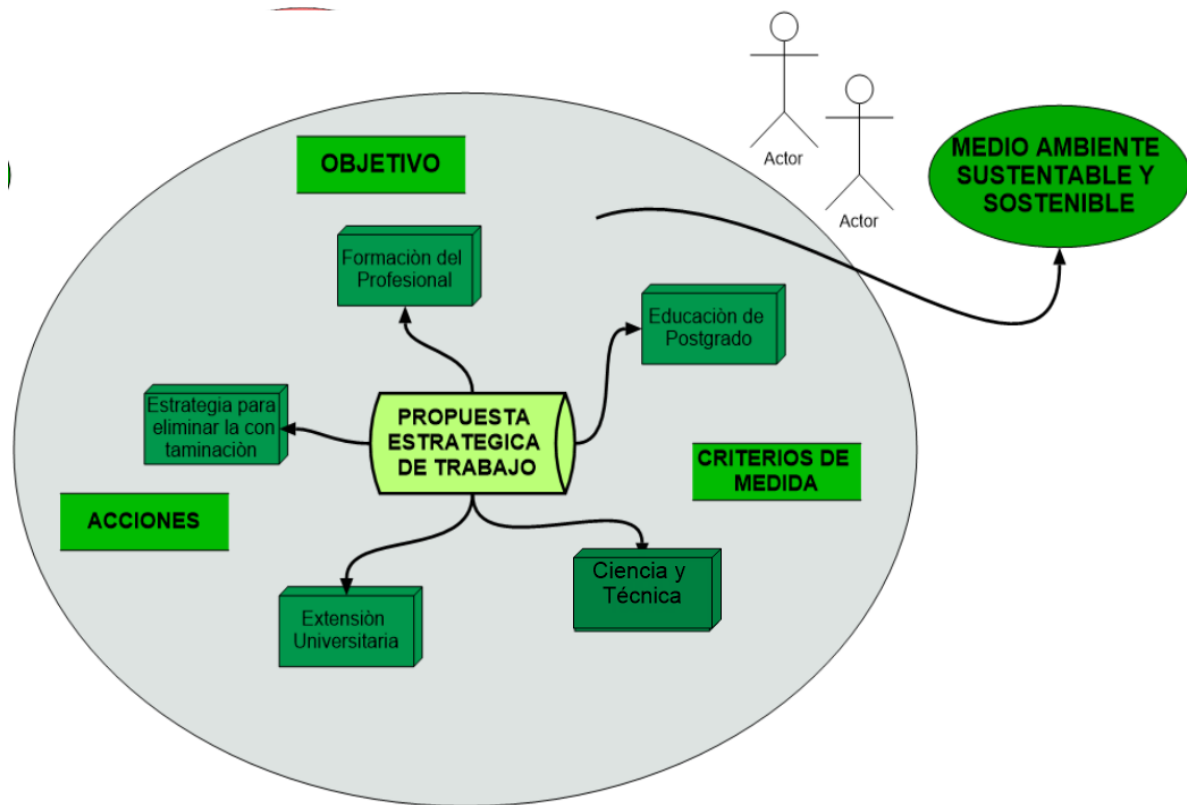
Actor

Actor

MEDIO AMBIENTE SUSTENTABLE Y SOSTENIBLE

OBJETIVO

Formaciòn del Profesional

Educaciòn de Postgrado

Estrategia para eliminar la con taminaciòn

PROPUESTA ESTRATEGICA DE TRABAJO

CRITERIOS DE MEDIDA

ACCIONES

Ciencia y Técnica

Extensiòn Universitaria